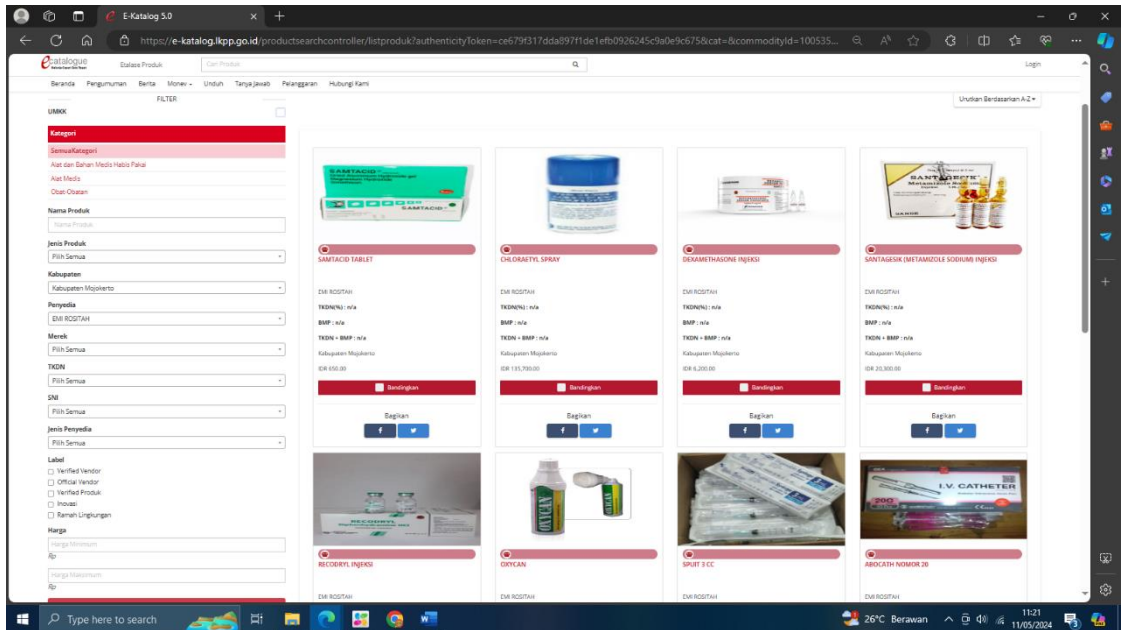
E-Katalog 5.0

https://e-katalog.lkpp.go.id/productsearchcontroller/listproduk?authenticityToken=ce679f317dda897f1de1efb0926245c9a0e9c675&cat=&commodityId=100535...

e-catalogue Etalase Produk Cari Produk Login

Beranda Pengumuman Berita Monev Unduh Tanya Jawab Pelanggaran Hubungi Kami

FILTER

UMKK

Urutkan Berdasarkan A-Z

Kategori
SemuaKategori
Alat dan Bahan Medis Habis Pakai
Alat Medis
Obat-Obatan

Nama Produk
Nama Produk

Jenis Produk
Pilih Semua

Kabupaten
Kabupaten Mojokerto

Penyedia
EMI ROSITAH

Merek
Pilih Semua

TKDN
Pilih Semua

SNI
Pilih Semua

Jenis Penyedia
Pilih Semua

Label
Verified Vendor
Official Vendor
Verified Produk
Inovasi
Ramah Lingkungan

Harga
Harga Minimum
Rp
Harga Maksimum
Rp

SAMTACID TABLET
EMI ROSITAH
TKDN(%) : n/a
BMP : n/a
TKDN + BMP : n/a
Kabupaten Mojokerto
IDR 650.00
Bandingkan
Bagikan

CHLORAETYL SPRAY
EMI ROSITAH
TKDN(%) : n/a
BMP : n/a
TKDN + BMP : n/a
Kabupaten Mojokerto
IDR 135,700.00
Bandingkan
Bagikan

DEXAMETHASONE INJEKSI
EMI ROSITAH
TKDN(%) : n/a
BMP : n/a
TKDN + BMP : n/a
Kabupaten Mojokerto
IDR 6,200.00
Bandingkan
Bagikan

SANTAGESIK (METAMIZOLE SODIUM) INJEKSI
EMI ROSITAH
TKDN(%) : n/a
BMP : n/a
TKDN + BMP : n/a
Kabupaten Mojokerto
IDR 20,300.00
Bandingkan
Bagikan

RECODRYL INJEKSI
EMI ROSITAH

OXYCAN
EMI ROSITAH

SPUIT 3 CC
EMI ROSITAH

ABOCATH NOMOR 20
EMI ROSITAH

Type here to search
26°C Berawan
11:21
11/05/2024